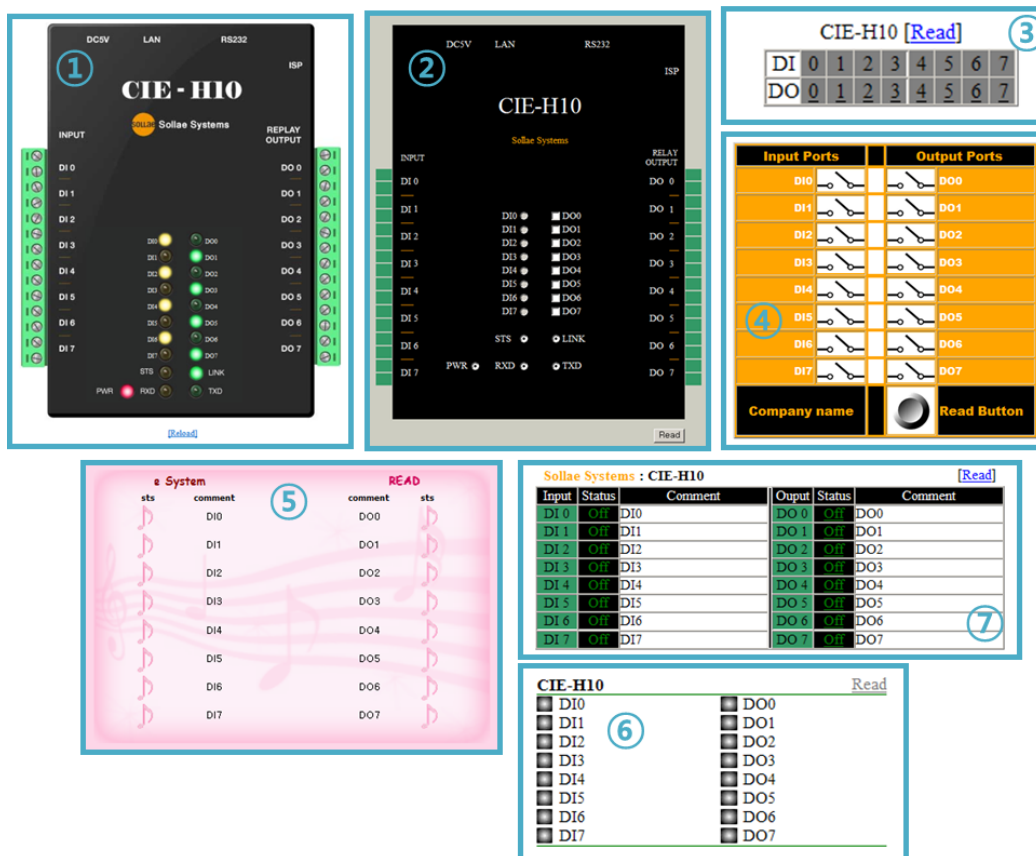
1

DC5V LAN RS232

ISP

CIE - H10

SOLLAE Sollae Systems

INPUT

REPLAY OUTPUT

DI 0
DI 1
DI 2
DI 3
DI 4
DI 5
DI 6
DI 7

DO 0
DO 1
DO 2
DO 3
DO 4
DO 5
DO 6
DO 7

DI0 DO0
DI1 DO1
DI2 DO2
DI3 DO3
DI4 DO4
DI5 DO5
DI6 DO6
DI7 DO7
STS LINK
PWR RXD TXD

[Reload]

2

DC5V LAN RS232

ISP

CIE-H10

Sollae Systems

INPUT

RELAY OUTPUT

DI 0
DI 1
DI 2
DI 3
DI 4
DI 5
DI 6
DI 7

DO 0
DO 1
DO 2
DO 3
DO 4
DO 5
DO 6
DO 7

DI0 DO0
DI1 DO1
DI2 DO2
DI3 DO3
DI4 DO4
DI5 DO5
DI6 DO6
DI7 DO7
STS LINK
PWR RXD TXD

Read

3

CIE-H10 [Read]

| DI | 0 | 1 | 2 | 3 | 4 | 5 | 6 | 7 |
|---|---|---|---|---|---|---|---|---|
| DO | 0 | 1 | 2 | 3 | 4 | 5 | 6 | 7 |

4

| Input Ports | | Output Ports |
|---|---|---|
| DI0 | | DO0 |
| DI1 | | DO1 |
| DI2 | | DO2 |
| DI3 | | DO3 |
| DI4 | | DO4 |
| DI5 | | DO5 |
| DI6 | | DO6 |
| DI7 | | DO7 |
| Company name | | Read Button |

5

e System READ

| sts | comment | comment | sts |
|---|---|---|---|
| | DI0 | DO0 | |
| | DI1 | DO1 | |
| | DI2 | DO2 | |
| | DI3 | DO3 | |
| | DI4 | DO4 | |
| | DI5 | DO5 | |
| | DI6 | DO6 | |
| | DI7 | DO7 | |

Sollae Systems : CIE-H10 [Read]

| Input | Status | Comment | Ouput | Status | Comment |
|---|---|---|---|---|---|
| DI 0 | Off | DI0 | DO 0 | Off | DO0 |
| DI 1 | Off | DI1 | DO 1 | Off | DO1 |
| DI 2 | Off | DI2 | DO 2 | Off | DO2 |
| DI 3 | Off | DI3 | DO 3 | Off | DO3 |
| DI 4 | Off | DI4 | DO 4 | Off | DO4 |
| DI 5 | Off | DI5 | DO 5 | Off | DO5 |
| DI 6 | Off | DI6 | DO 6 | Off | DO6 |
| DI 7 | Off | DI7 | DO 7 | Off | DO7 |

7

CIE-H10 Read

6

DI0 DO0
DI1 DO1
DI2 DO2
DI3 DO3
DI4 DO4
DI5 DO5
DI6 DO6
DI7 DO7